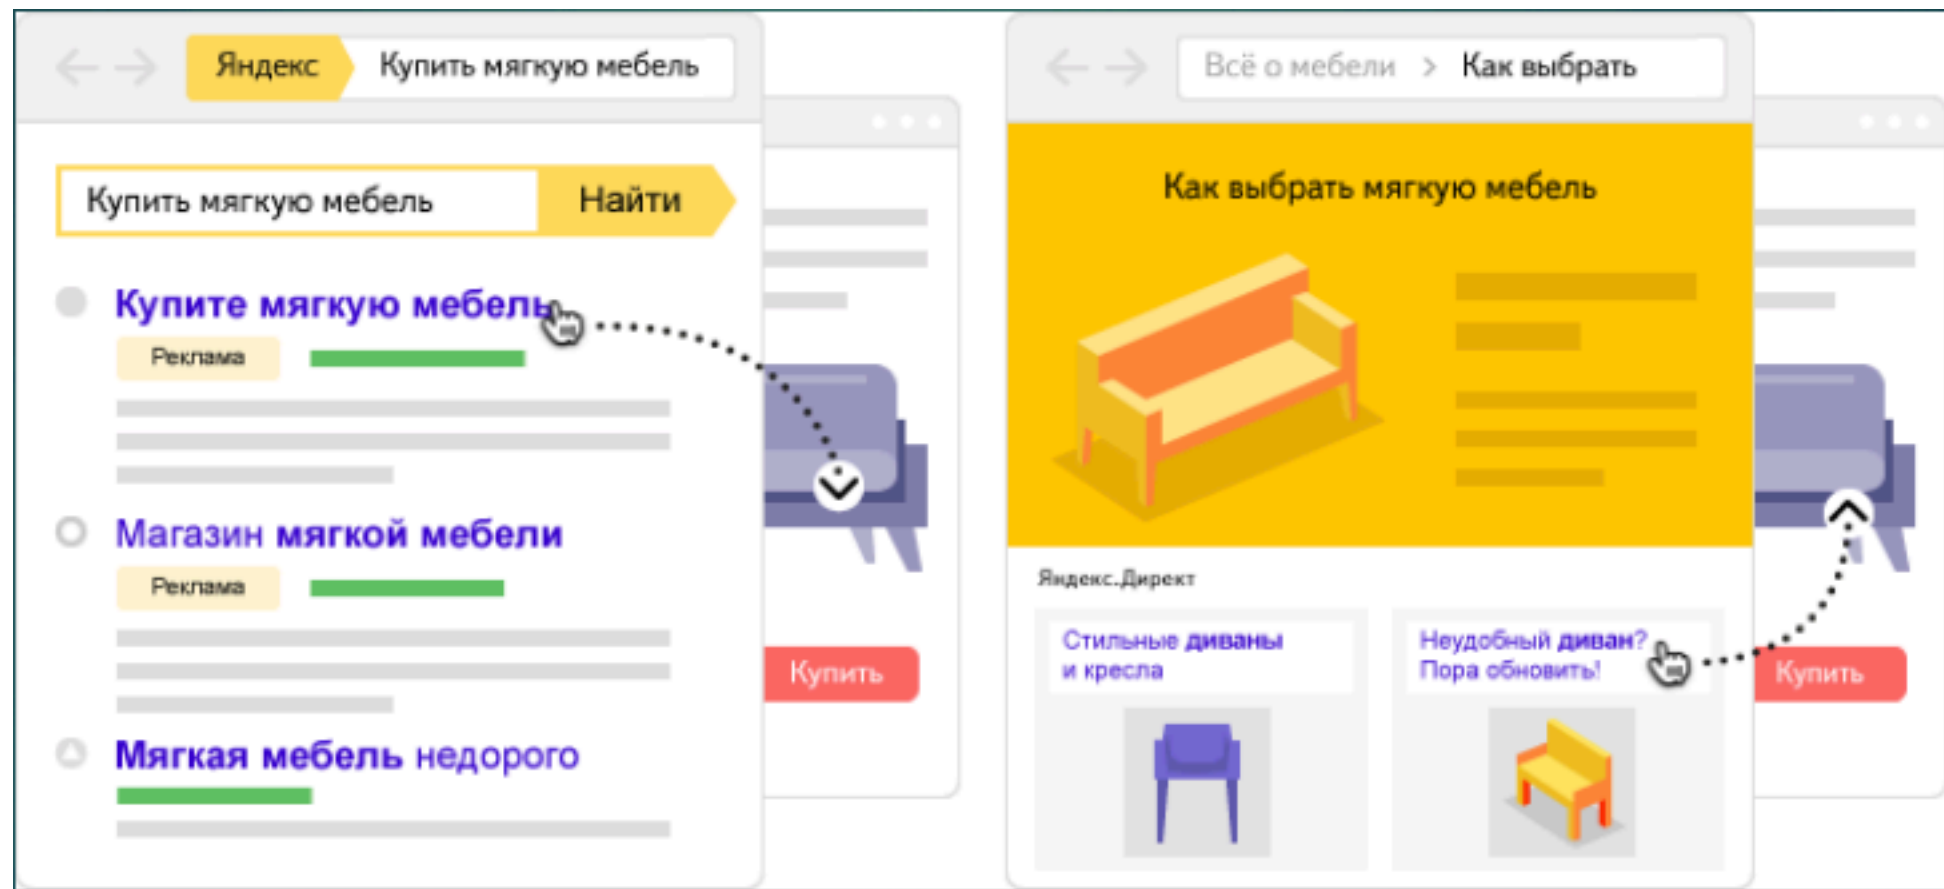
Яндекс Купить мягкую мебель

Купить мягкую мебель Найти

Купите мягкую мебель
Реклама

Магазин мягкой мебели
Реклама

Мягкая мебель недорого

Купить

Всё о мебели > Как выбрать

Как выбрать мягкую мебель

Яндекс.Директ

Стильные диваны и кресла

Неудобный диван? Пора обновить!

Купить